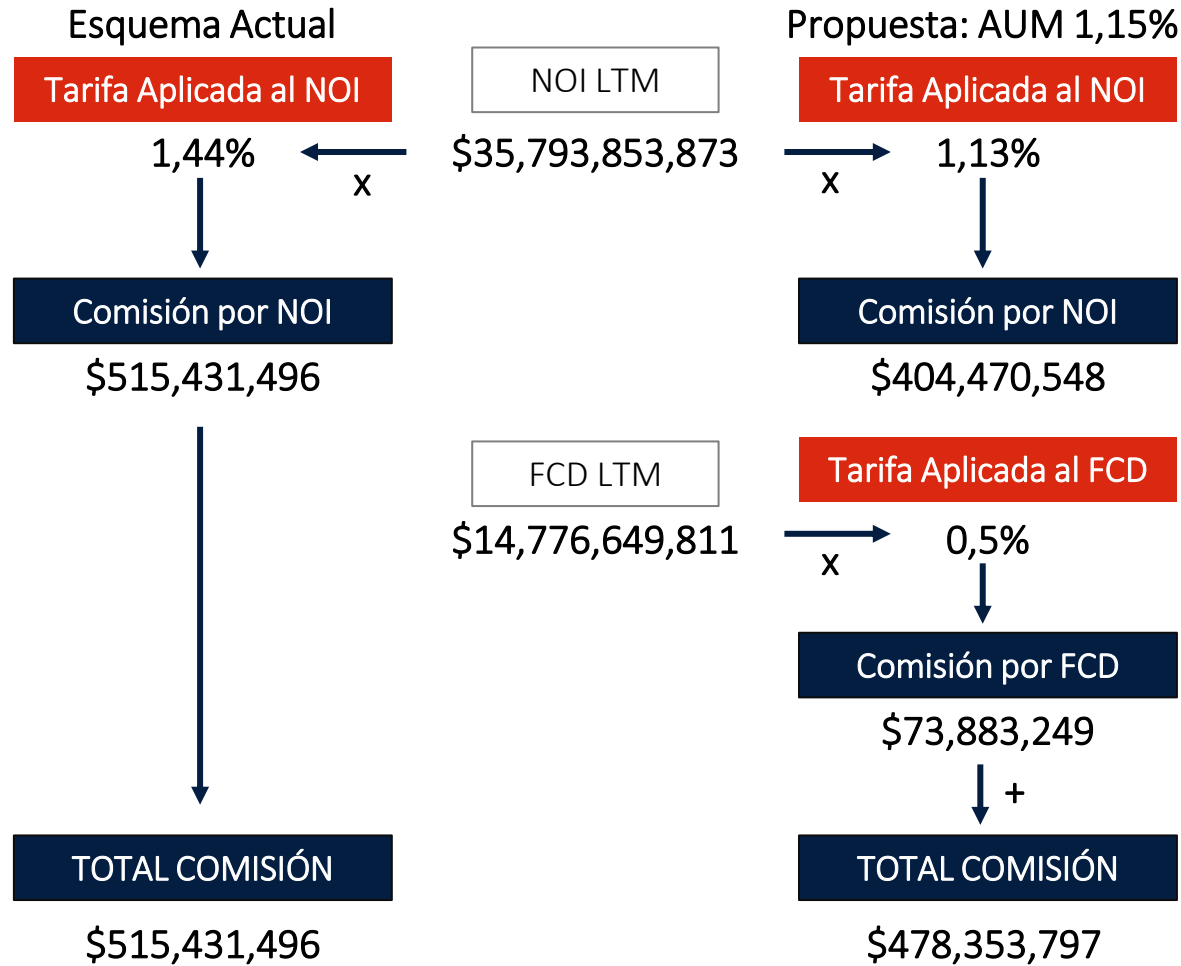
Esquema Actual

Tarifa Aplicada al NOI

1,44%

x

Comisión por NOI

\$515,431,496

TOTAL COMISIÓN

\$515,431,496

NOI LTM

\$35,793,853,873

FCD LTM

\$14,776,649,811

Propuesta: AUM 1,15%

Tarifa Aplicada al NOI

x

1,13%

Comisión por NOI

\$404,470,548

Tarifa Aplicada al FCD

x

0,5%

Comisión por FCD

\$73,883,249

+

TOTAL COMISIÓN

\$478,353,797